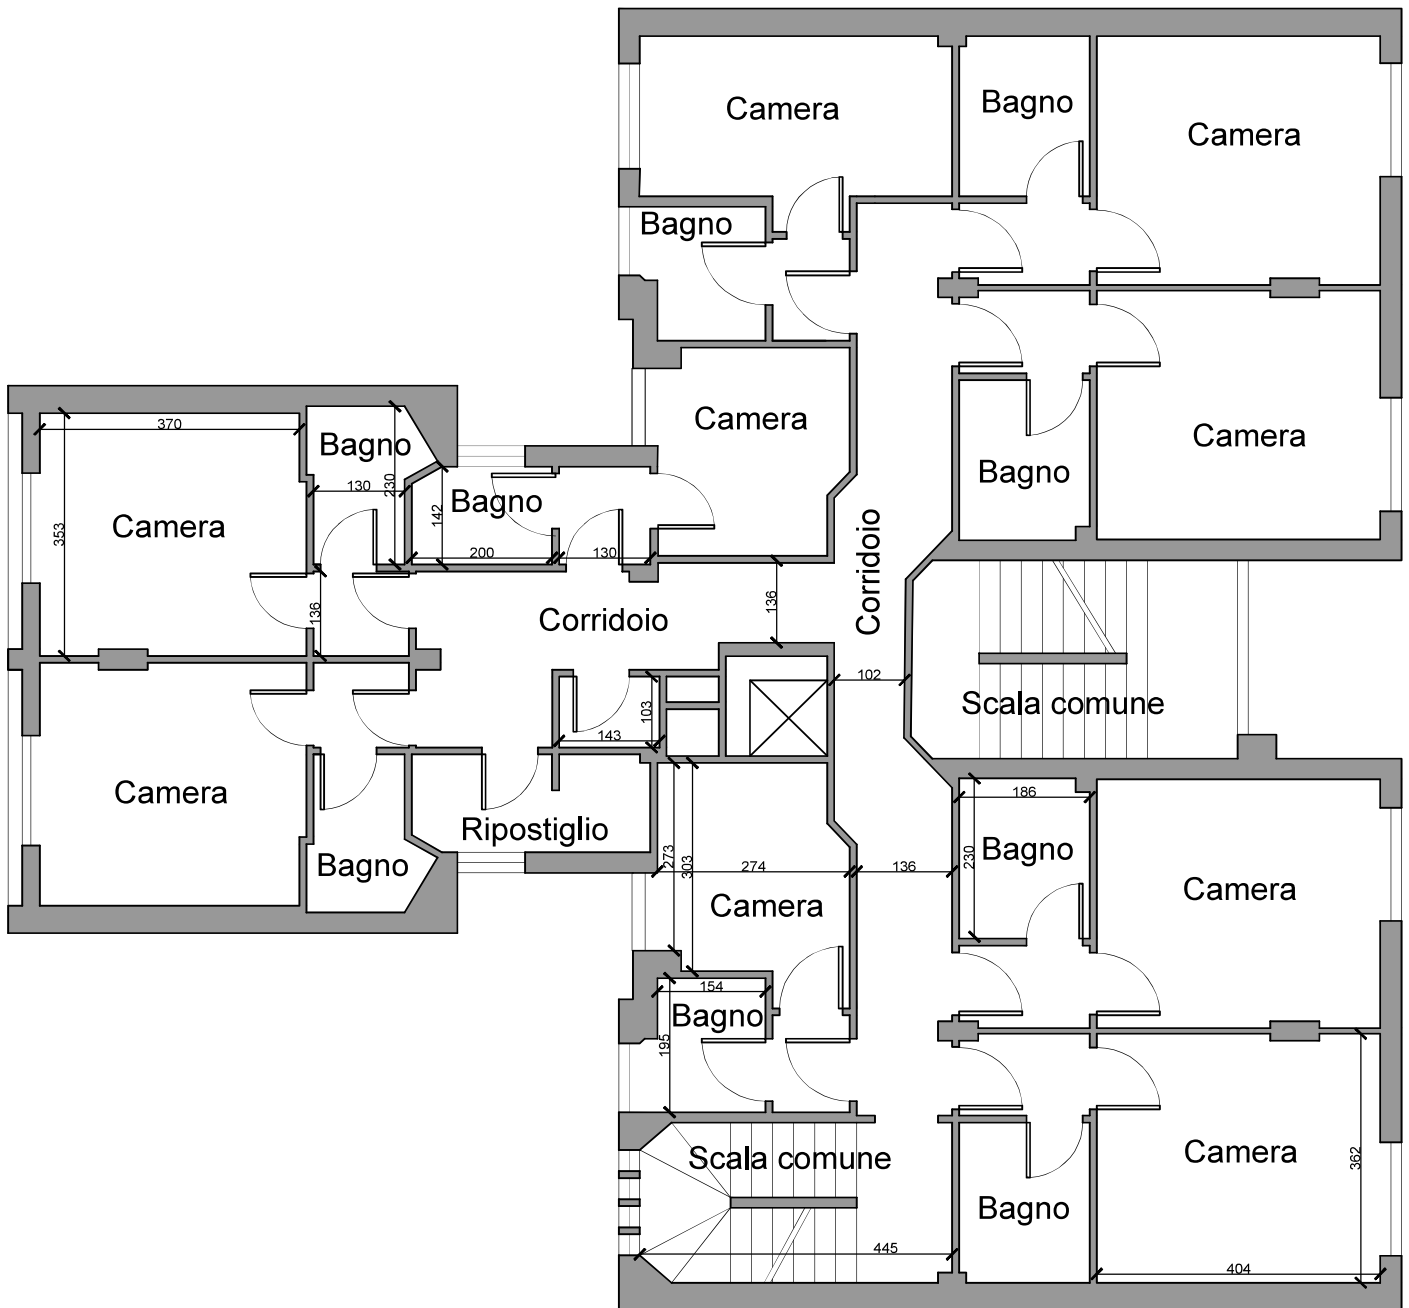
Camera
Bagno
Camera
Bagno
Camera
Camera
Bagno
370
Bagno
130
230
353
Camera
142
Bagno
200
130
136
Corridoio
Corridoio
136
Scala comune
102
103
143
Camera
Bagno
Ripostiglio
186
Bagno
230
273
303
274
136
Camera
Camera
154
Bagno
195
Scala comune
Camera
362
Bagno
445
404